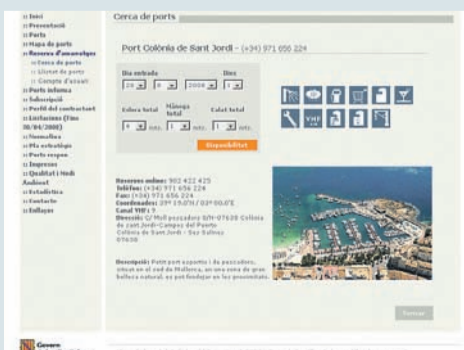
» Inici
» Presentació
» Ports
» Mapa de ports
» Reserva d'amarratges
» Cerca de ports
» Llistat de ports
» Compte d'usuari
» Ports informa
» Subscripció
» Perfil del contractant
» Licitacions (fins 30/04/2008)
» Normativa
» Pla estratègic
» Ports respon
» Impresos
» Qualitat i Medi Ambient
» Estadística
» Contacte
» Enllaços

Cerca de ports

Port Colònia de Sant Jordi - (+34) 971 656 224

Dia entrada
28 | 8 | 2008
Dies
1

Eslora total
8 mts.
Mànega total
1 mts.
Calat total
1 mts.

Disponibilitat

Reserves online: 902 422 425
Telèfon: (+34) 971 656 224
Fax: (+34) 971 656 224
Coordenades: 39º 19,0'N / 03º 00,0'E
Canal VHF: 9
Direcció: C/ Moll pescadors S/N-07638 Colònia de sant Jordi-Campos del Puerto
Colònia de Sant Jordi - Ses Salines
07638

Descripció: Port port esportiu i de pescadors, situat en el sud de Mallorca, en una zona de gran bellesa natural, es pot fondejar en les proximitats.

Tornar

Govern